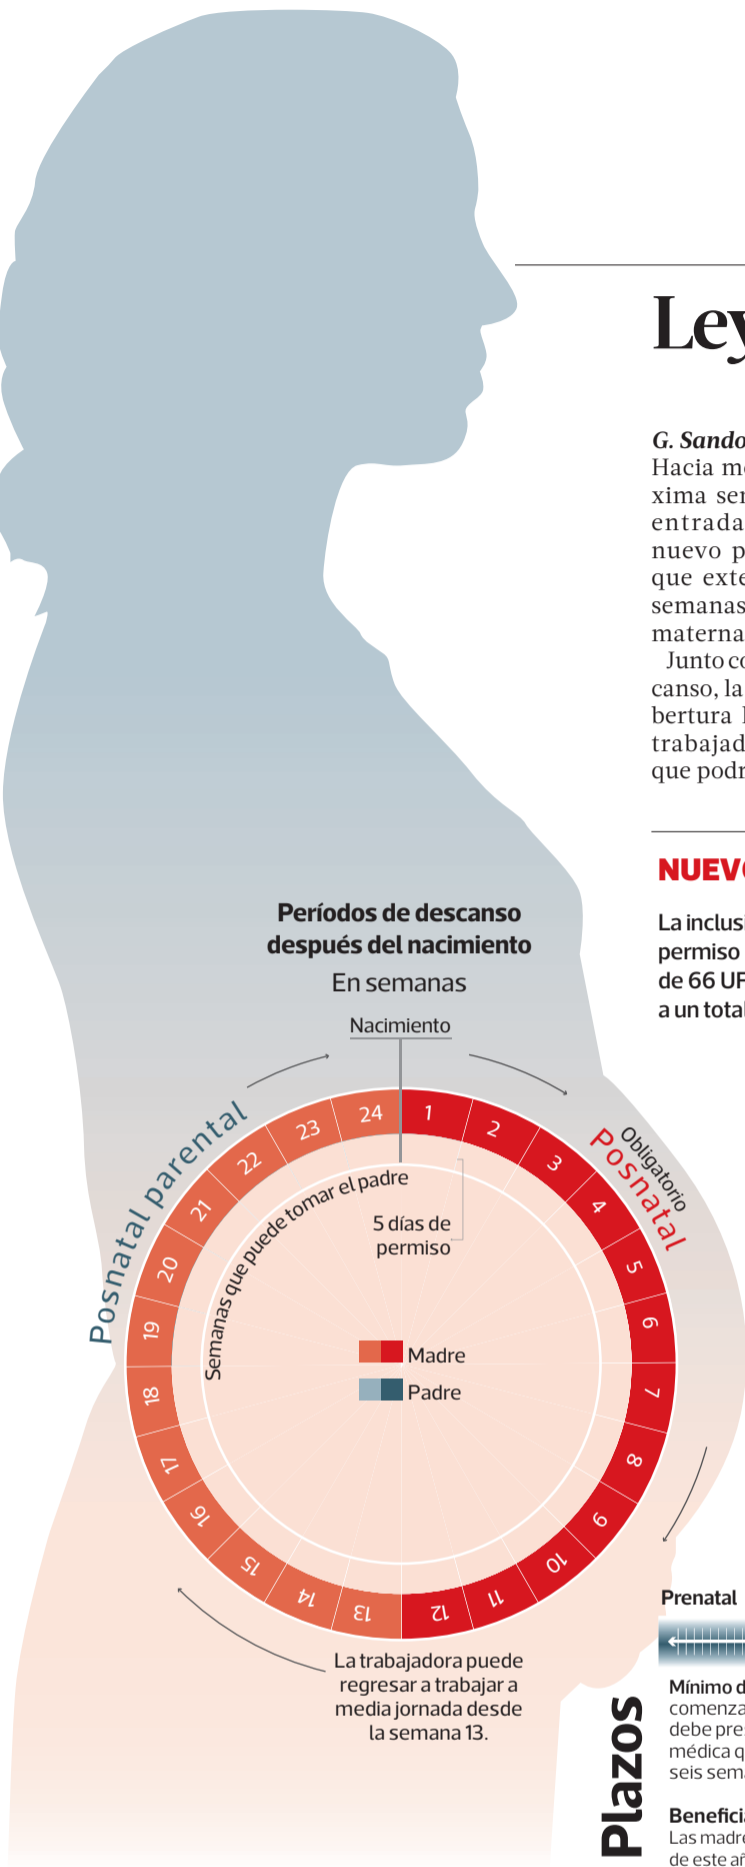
Ley

G. Sando
Hacia m
xima se
entrada
nuevo p
que ext
semanas
materna
Junto c
canso, la
bertura
trabajad
que podr

NUEV

La inclusi
permiso
de 66 U
a un total

Períodos de descanso después del nacimiento
En semanas

Nacimiento

Posnatal parental

Obligatorio
Posnatal

Semanas que puede tomar el padre

5 días de permiso

Madre
Padre

1 2 3 4 5 6 7 8 9 10 11 12 13 14 15 16 17 18 19 20 21 22 23 24

La trabajadora puede regresar a trabajar a media jornada desde la semana 13.

Prenatal

Plazos

Mínimo d
comienza
debe pre
médica q
seis sema

Benefici
Las madr
de este a